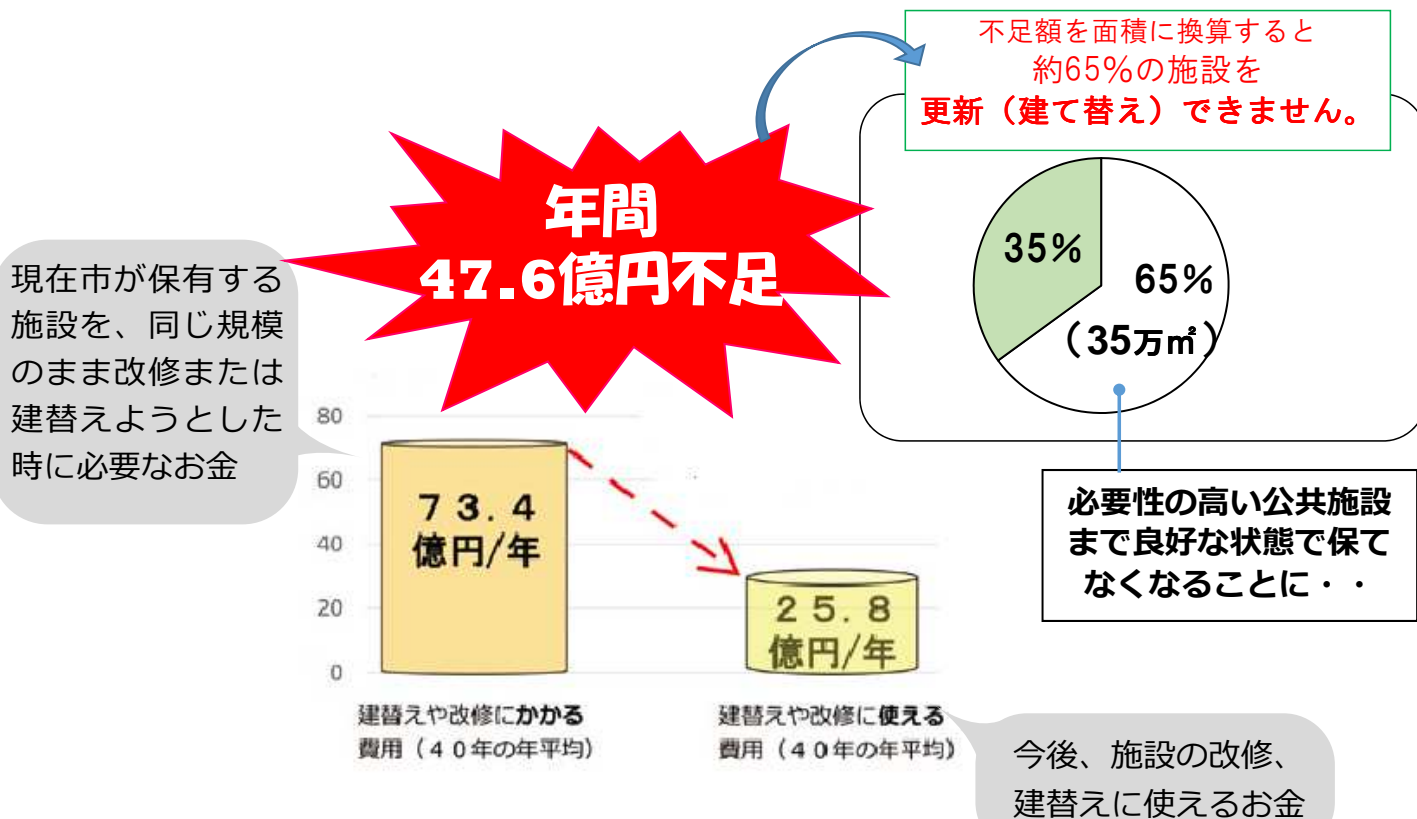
不足額を面積に換算すると
約65%の施設を
更新（建て替え）できません。

年間
47.6億円不足

35%

65%
（35万㎡）

現在市が保有する施設を、同じ規模のまま改修または建替えようとした時に必要なお金

80
60
40
20
0

７３．４
億円/年

２５．８
億円/年

建替えや改修にかかる費用（４０年の年平均）

建替えや改修に使える費用（４０年の年平均）

必要性の高い公共施設まで良好な状態で保てなくなることに・・

今後、施設の改修、建替えに使えるお金